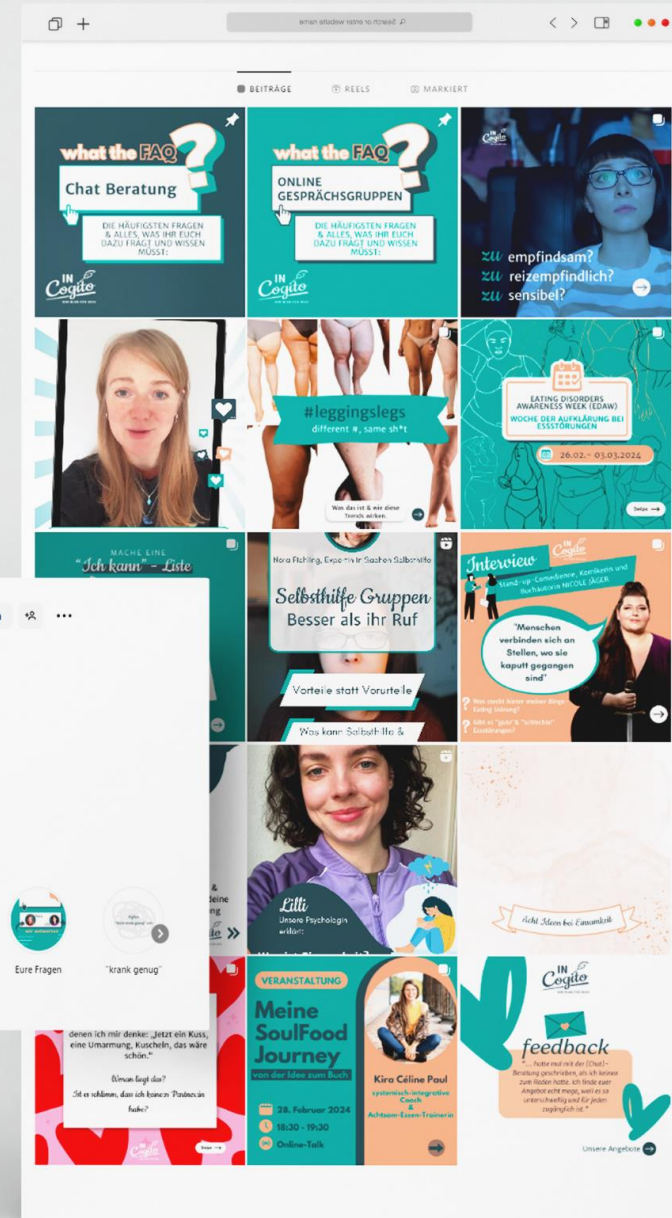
Search or enter website name

BEITRÄGE REELS MARKIERT

what the FAQ ?
Chat Beratung
DIE HÄUFIGSTEN FRAGEN & ALLES, WAS IHR EUCH DAZU FRAGT UND WISSEN MÜSST:
IN Cogito

what the FAQ ?
ONLINE GESPRÄCHSGRUPPEN
DIE HÄUFIGSTEN FRAGEN & ALLES, WAS IHR EUCH DAZU FRAGT UND WISSEN MÜSST:
IN Cogito

IN Cogito
zu empfindsam?
zu reizempfindlich?
zu sensibel?

#leggingslegs
different #, same sh*t
Was das ist & wie diese Trends wirken

EATING DISORDERS AWARENESS WEEK (EDAW)
WOCHE DER AUFKLÄRUNG BEI ESSSTÖRUNGEN
26.02. - 03.03.2024

MACHE EINE "Ich kann" - Liste

Nora Fishling, Expertin in Sachen Selbsthilfe
Selbsthilfe Gruppen
Besser als ihr Ruf
Vorteile statt Vorurteile
Was kann Selbsthilfe &

Interview
IN Cogito
Stand-up-Comedienne, Komikerin und Buchautorin NICOLE JÄGER
"Menschen verbinden sich an Stellen, wo sie kaputt gegangen sind"
Was macht Humor mit Eating Disorders?
Gibt es "gute" & "schlechte" Essstörungen?

Lilli
Unsere Psychologin erklärt:

Acht Ideen bei Einsamkeit

Eure Fragen
"krank genug"

denen ich mir denke: "Jetzt ein Kuss, eine Umarmung, Kuscheln, das wäre schön."
Woran liegt das?
Ist es schlimm, dass ich keinen Partner:in habe?
IN Cogito

VERANSTALTUNG
Meine SoulFood Journey
von der Idee zum Buch
28. Februar 2024
18:30 - 19:30
Online-Talk
Kira Céline Paul
systemisch-integrative Coach & Achtsam-Essen-Trainerin

IN Cogito
feedback
"... hatte mal mit der (Chat)-Beratung geschrieben, als ich keinen zum Reden hatte. Ich finde euer Angebot echt mega, weil es so unterstützend und für jeden zugänglich ist."
Unsere Angebote